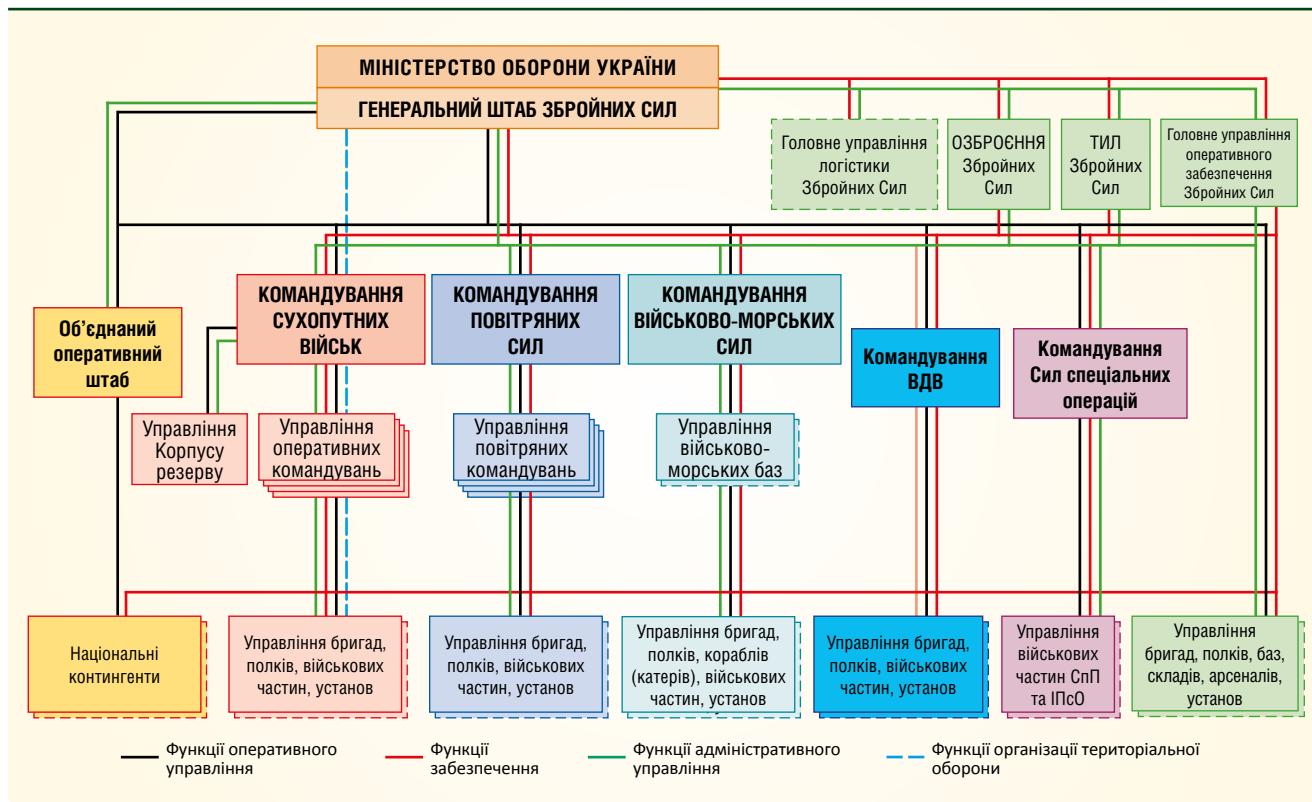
МІНІСТЕРСТВО ОБОРОНИ УКРАЇНИ

ГЕНЕРАЛЬНИЙ ШТАБ ЗБРОЙНИХ СИЛ

Головне управління логістики Збройних Сил

ОЗБРОЄННЯ Збройних Сил

ТИЛ Збройних Сил

Головне управління оперативного забезпечення Збройних Сил

Об'єднаний оперативний штаб

КОМАНДУВАННЯ СУХОПУТНИХ ВІЙСЬК

КОМАНДУВАННЯ ПОВІТРЯНИХ СИЛ

КОМАНДУВАННЯ ВІЙСЬКОВО-МОРСЬКИХ СИЛ

Командування ВДВ

Командування Сил спеціальних операцій

Управління Корпусу резерву

Управління оперативних командувань

Управління повітряних командувань

Управління військово-морських баз

Національні контингенти

Управління бригад, полків, військових частин, установ

Управління бригад, полків, військових частин, установ

Управління бригад, полків, кораблів (катерів), військових частин, установ

Управління бригад, полків, військових частин, установ

Управління військових частин СпП та ІПсО

Управління бригад, полків, баз, складів, арсеналів, установ

Функції оперативного управління

Функції забезпечення

Функції адміністративного управління

Функції організації територіальної оборони